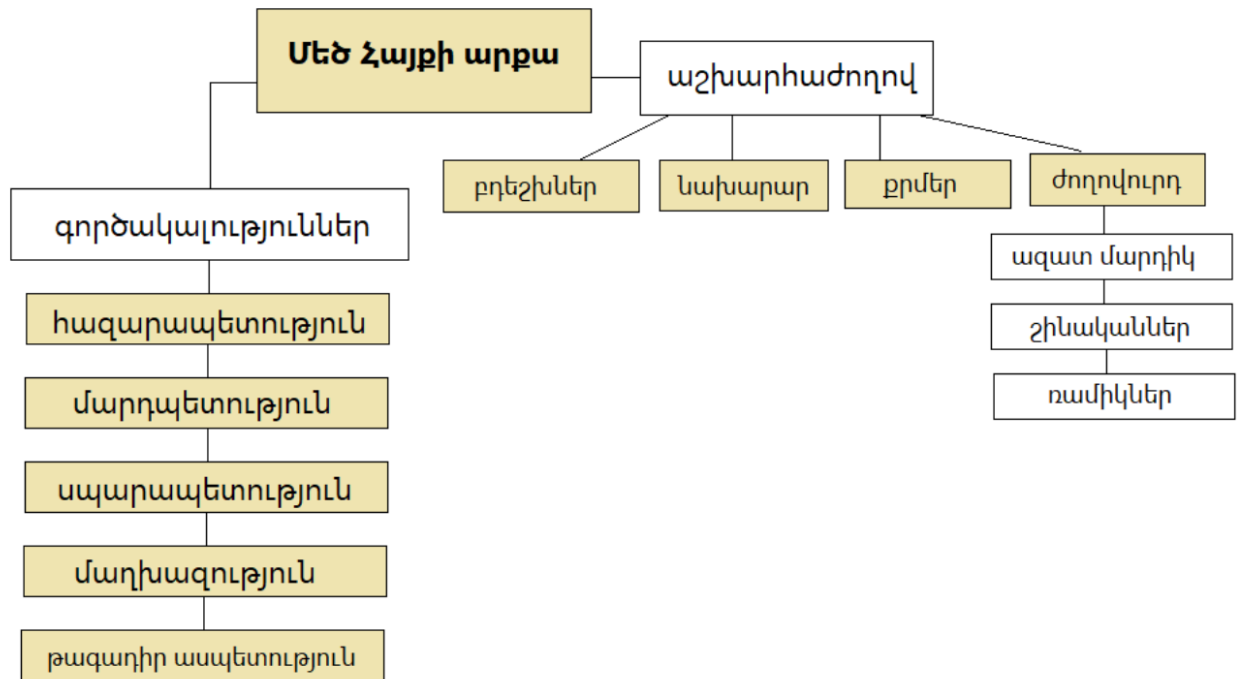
Մեծ Հայքի արքա

աշխարհաժողով

բդեշխներ

նախարար

քրմեր

ժողովուրդ

ազատ մարդիկ

շինականներ

ռամիկներ

գործակալություններ

հազարապետություն

մարդպետություն

սպարապետություն

մաղխազություն

թագադիր ասպետություն